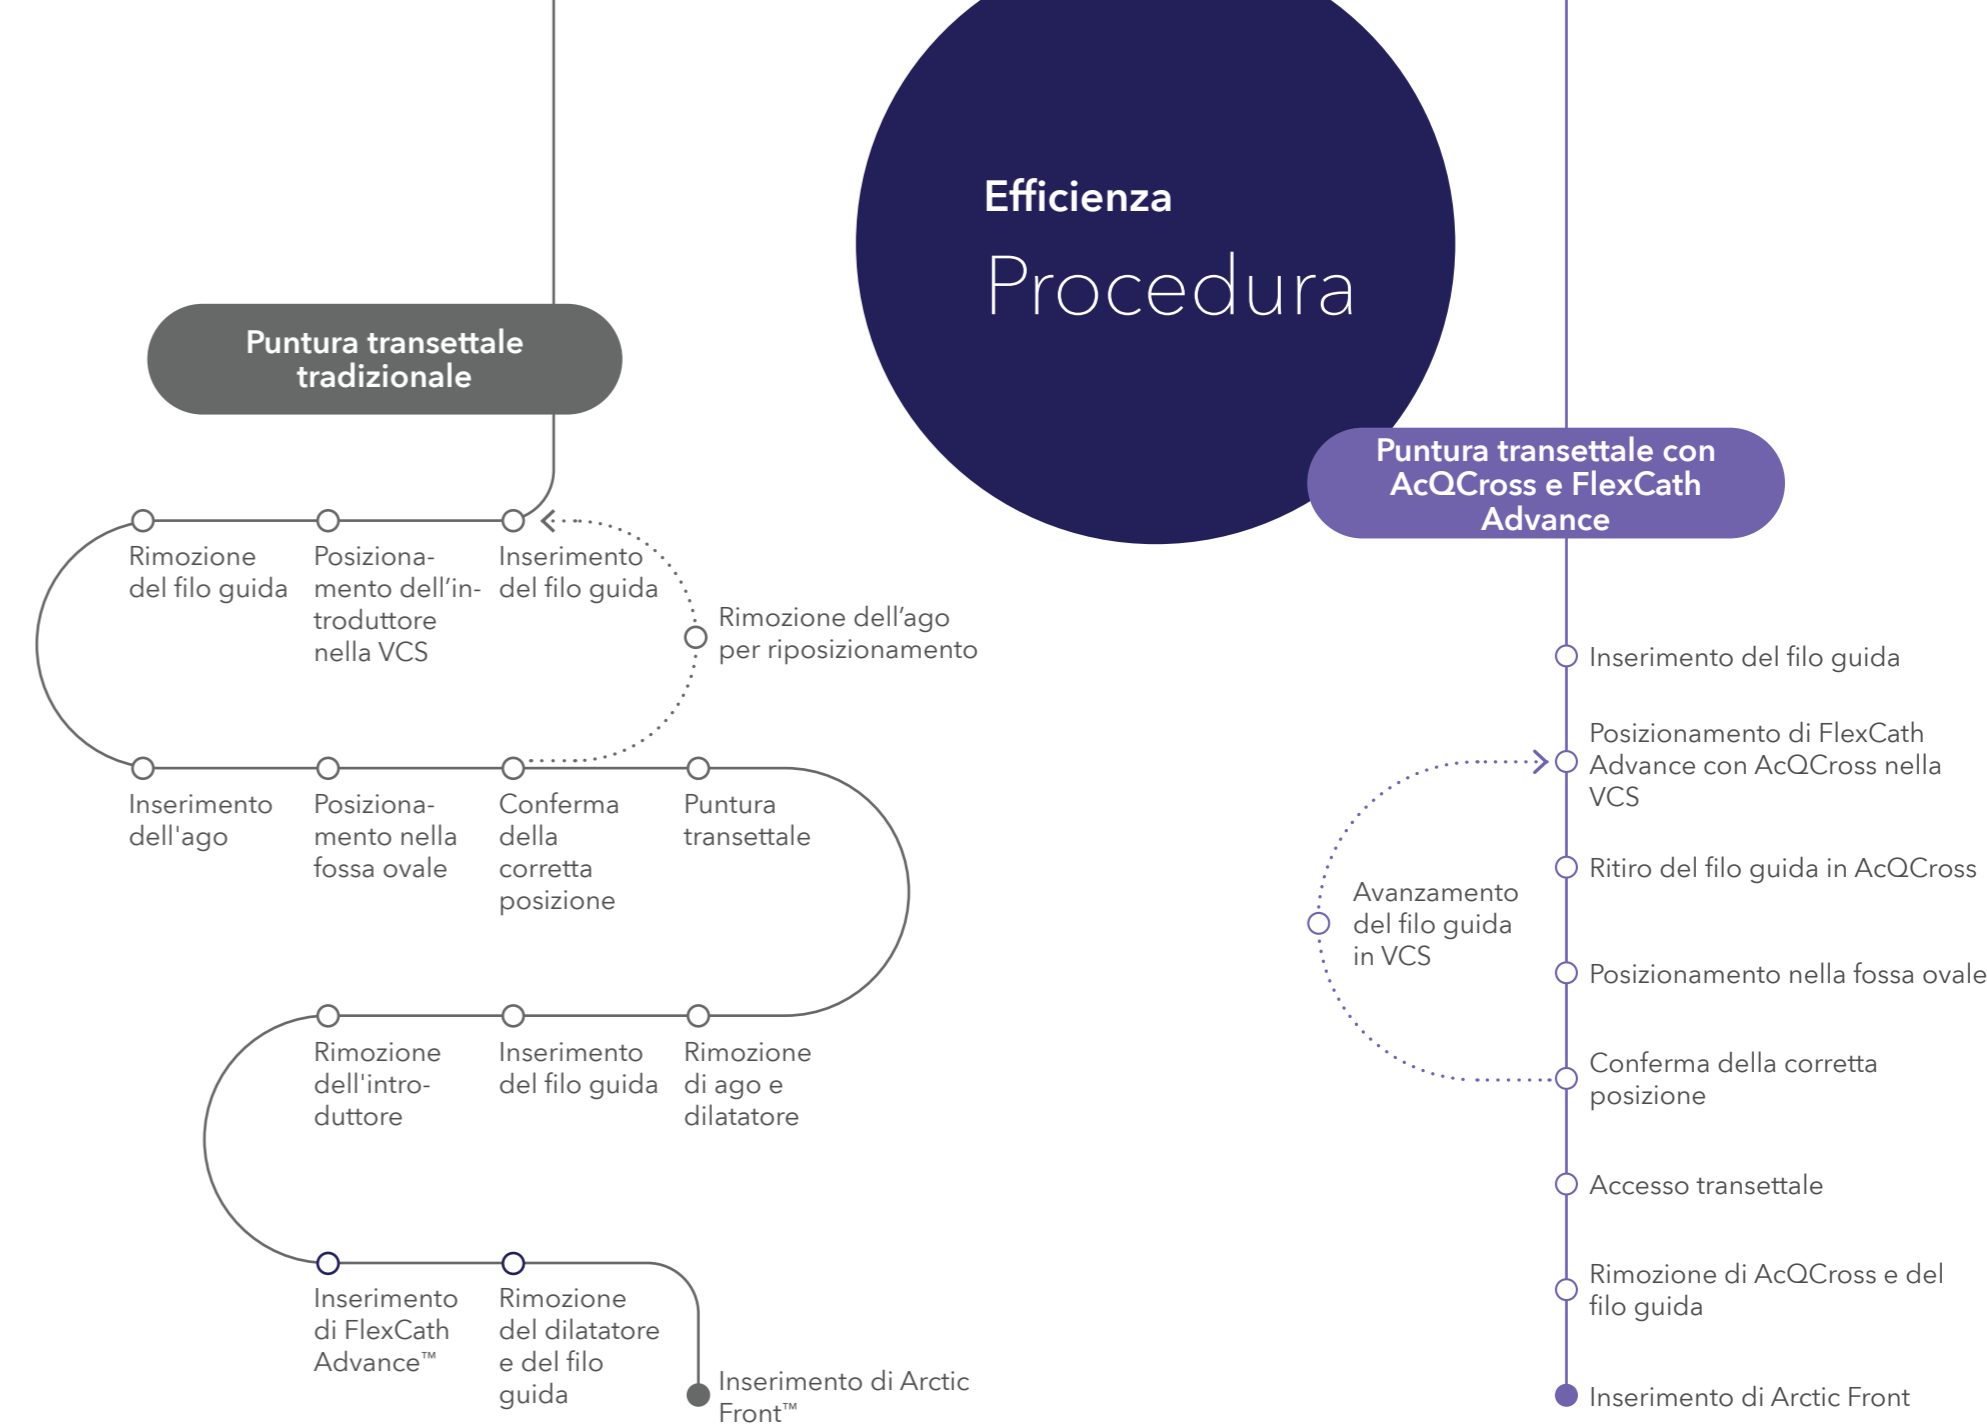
Efficienza
Procedura

Puntura transettale tradizionale

Rimozione del filo guida

Posizionamento dell'introduttore nella VCS

Inserimento del filo guida

Rimozione dell'ago per riposizionamento

Inserimento dell'ago

Posizionamento nella fossa ovale

Conferma della corretta posizione

Puntura transettale

Rimozione dell'introduttore

Inserimento del filo guida

Rimozione di ago e dilatatore

Inserimento di FlexCath Advance™

Rimozione del dilatatore e del filo guida

Inserimento di Arctic Front™

Puntura transettale con AcQCross e FlexCath Advance

Inserimento del filo guida

Posizionamento di FlexCath Advance con AcQCross nella VCS

Ritiro del filo guida in AcQCross

Avanzamento del filo guida in VCS

Posizionamento nella fossa ovale

Conferma della corretta posizione

Accesso transettale

Rimozione di AcQCross e del filo guida

Inserimento di Arctic Front